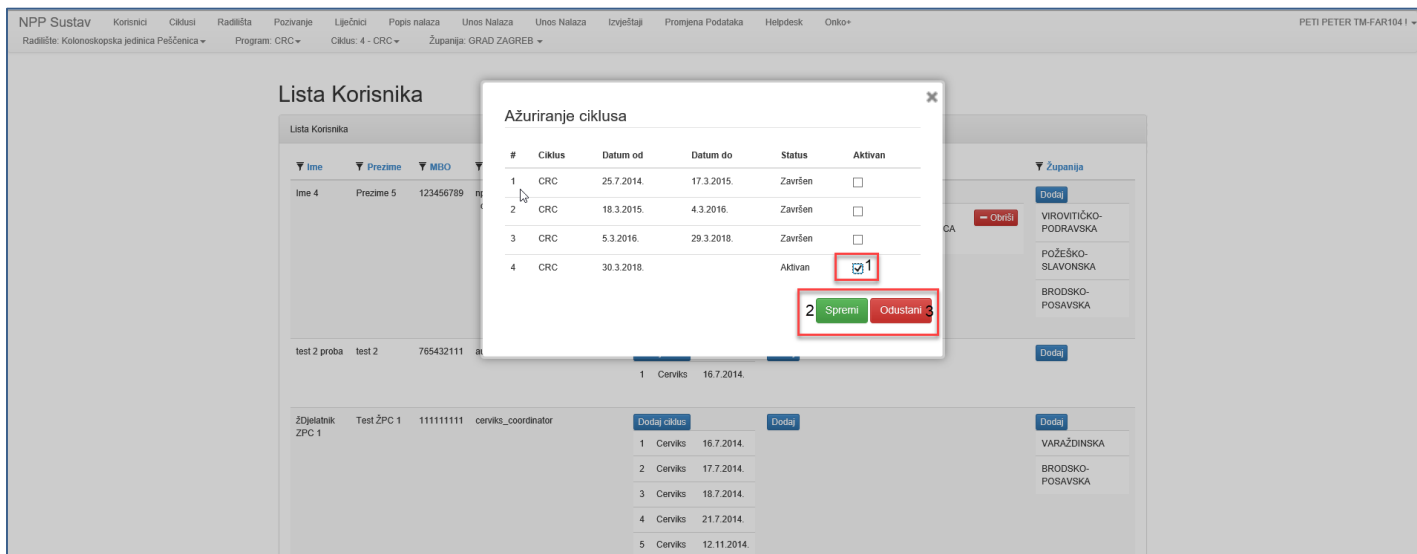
NPP Sustav Korisnici Ciklusi Radilišta Pozivanje Liječnici Popis nalaza Unos Nalaza Unos Nalaza Izvještaji Promjena Podataka Helpdesk Onko+

PETI PETER TM-FAR104 !

Radilište: Kolonoskopska jedinica Peščenica Program: CRC Ciklus: 4 - CRC Županija: GRAD ZAGREB

Lista Korisnika

Lista Korisnika

Ime Prezime MBO Županija

Ime 4 Prezime 5 123456789 np

CA Obriši

Dodaj

VIROVITIČKO-PODRAVSKA

POŽEŠKO-SLAVONSKA

BRODSKO-POSAVSKA

test 2 proba test 2 765432111 a

1 Cerviks 16.7.2014.

Dodaj

žDjelatnik ZPC 1 Test ŽPC 1 111111111 cerviks_coordinator

Dodaj ciklus

1 Cerviks 16.7.2014.

2 Cerviks 17.7.2014.

3 Cerviks 18.7.2014.

4 Cerviks 21.7.2014.

5 Cerviks 12.11.2014.

Dodaj

Dodaj

VARAŽDINSKA

BRODSKO-POSAVSKA

Ažuriranje ciklusa

| # | Ciklus | Datum od | Datum do | Status | Aktivan |
|---|---|---|---|---|---|
| 1 | CRC | 25.7.2014. | 17.3.2015. | Završen | ☐ |
| 2 | CRC | 18.3.2015. | 4.3.2016. | Završen | ☐ |
| 3 | CRC | 5.3.2016. | 29.3.2018. | Završen | ☐ |
| 4 | CRC | 30.3.2018. | | Aktivan | ☑ 1 |

2 Spremi Odustani 3